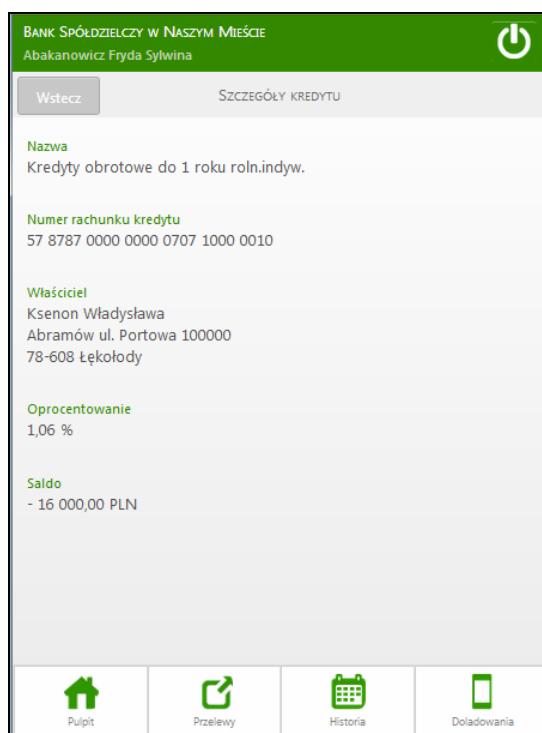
Bank Spółdzielczy w Naszym Mieście
Abakanowicz Fryda Sylwina

Wstecz
Szczegóły kredytu

Nazwa
Kredyty obrotowe do 1 roku roln.indyw.

Numer rachunku kredytu
57 8787 0000 0000 0707 1000 0010

Właściciel
Ksenon Władysława
Abramów ul. Portowa 100000
78-608 Łękołody

Oprocentowanie
1,06 %

Saldo
- 16 000,00 PLN

Pulpit
Przelewy
Historia
Doładowania